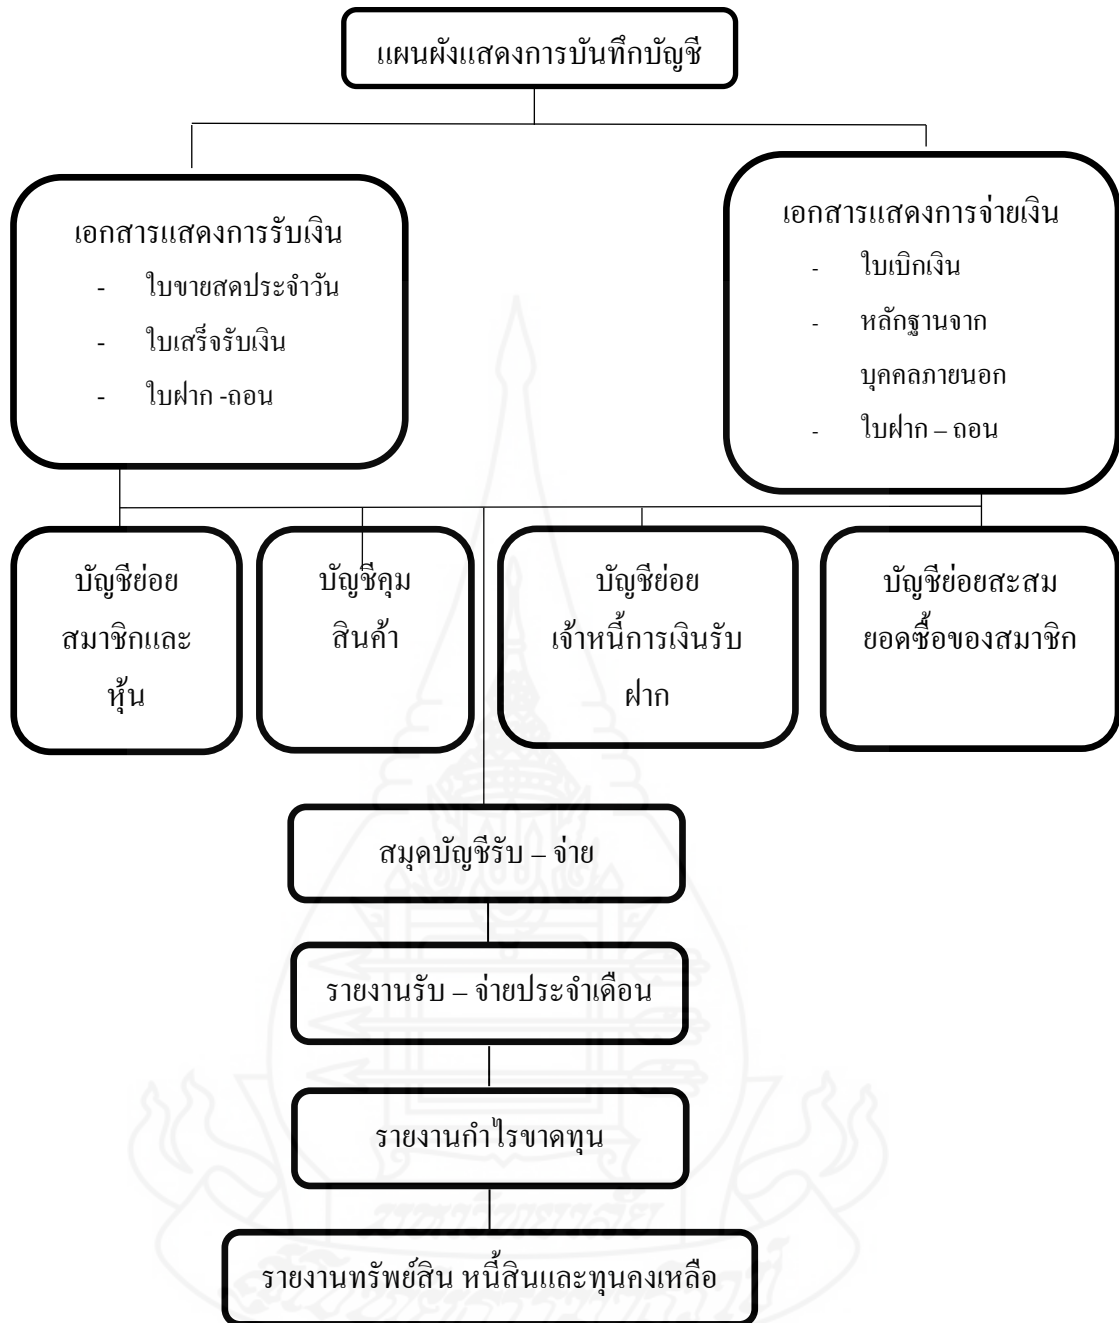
แผนผังแสดงการบันทึกบัญชี

เอกสารแสดงการรับเงิน
- ใบขายสดประจำวัน
- ใบเสร็จรับเงิน
- ใบฝาก -ถอน

เอกสารแสดงการจ่ายเงิน
- ใบเบิกเงิน
- หลักฐานจากบุคคลภายนอก
- ใบฝาก – ถอน

บัญชีย่อยสมาชิกและหุ้น

บัญชีคุมสินค้า

บัญชีย่อยเจ้าหนี้การเงินรับฝาก

บัญชีย่อยสะสมยอดซื้อของสมาชิก

สมุดบัญชีรับ – จ่าย

รายงานรับ – จ่ายประจำเดือน

รายงานกำไรขาดทุน

รายงานทรัพย์สิน หนี้สินและทุนคงเหลือ